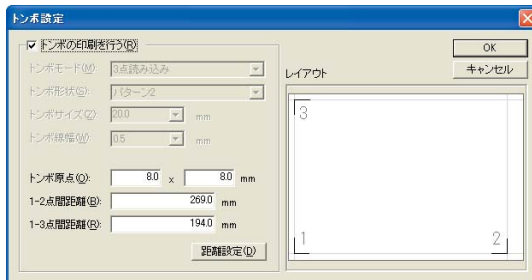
トンボ設定

☑ トンボの印刷を行う(R)

トンボモード(M): 3点読み込み
トンボ形状(S): パターン2
トンボサイズ(Z): 20.0 mm
トンボ線幅(W): 0.5 mm

トンボ原点(O): 8.0 x 8.0 mm
1-2点間距離(B): 269.0 mm
1-3点間距離(R): 194.0 mm

距離設定(D)

OK
キャンセル

レイアウト

3
1
2